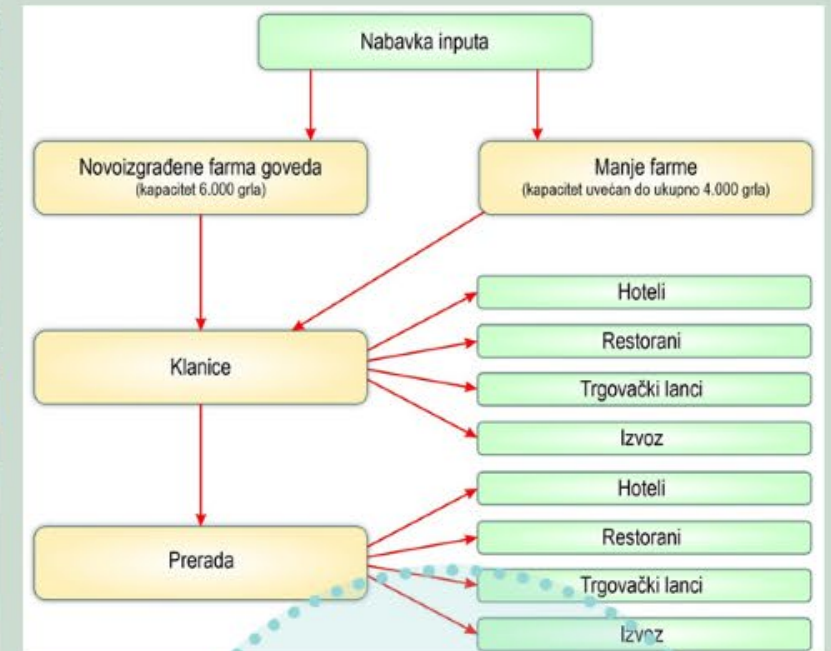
Nabavka inputa

Novoizgrađene farma goveda
(kapacitet 6.000 grla)

Manje farme
(kapacitet uvećan do ukupno 4.000 grla)

Klanice

Hoteli

Restorani

Trgovački lanci

Izvoz

Prerada

Hoteli

Restorani

Trgovački lanci

Izvoz